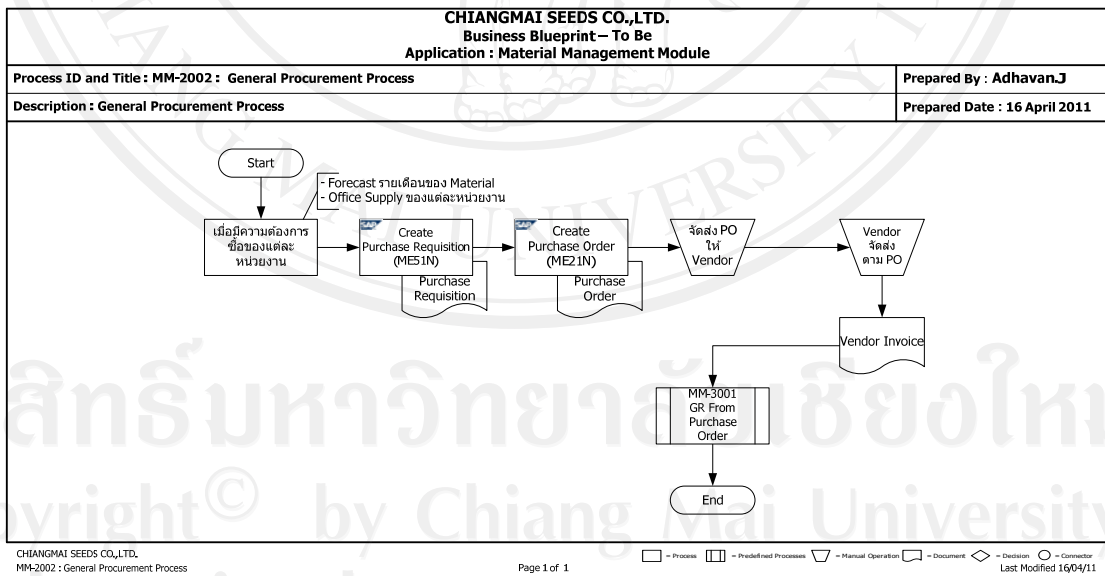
CHIANGMAI SEEDS CO.,LTD.
Business Blueprint – To Be
Application : Material Management Module

Process ID and Title : MM-2002 : General Procurement Process

Prepared By : Adhavan.J

Description : General Procurement Process

Prepared Date : 16 April 2011

Start

- Forecast รายเดือนของ Material
- Office Supply ของแต่ละหน่วยงาน

เมื่อมีความต้องการซื้อของแต่ละหน่วยงาน

Create Purchase Requisition (ME51N)

Purchase Requisition

Create Purchase Order (ME21N)

Purchase Order

จัดส่ง PO ให้ Vendor

Vendor จัดส่งตาม PO

Vendor Invoice

MM-3001 GR From Purchase Order

End

ลิขสิทธิ์มหาวิทยาลัยเชียงใหม่
Copyright© by Chiang Mai University

CHIANGMAI SEEDS CO.,LTD.
MM-2002 : General Procurement Process

Page 1 of 1

= Process = Predefined Processes = Manual Operation = Document = Decision = Connector
Last Modified 16/04/11